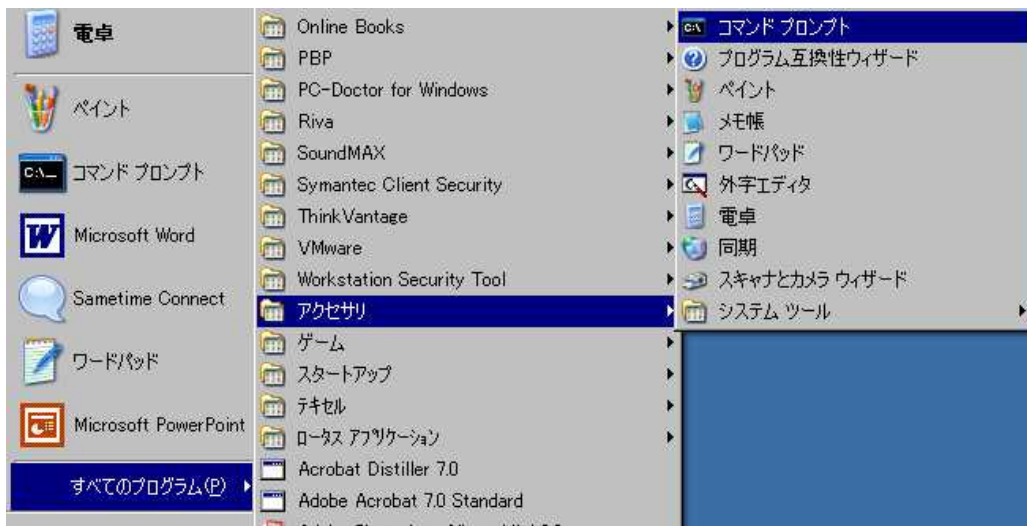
電卓

ペイント

コマンド プロンプト

Microsoft Word

Sametime Connect

ワードパッド

Microsoft PowerPoint

すべてのプログラム(P)

Online Books
PBP
PC-Doctor for Windows
Riva
SoundMAX
Symantec Client Security
ThinkVantage
VMware
Workstation Security Tool
アクセサリ
ゲーム
スタートアップ
テキセル
ロータス アプリケーション
Acrobat Distiller 7.0
Adobe Acrobat 7.0 Standard
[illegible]

コマンド プロンプト
プログラム互換性ウィザード
ペイント
メモ帳
ワードパッド
外字エディタ
電卓
同期
スキャナとカメラ ウィザード
システム ツール